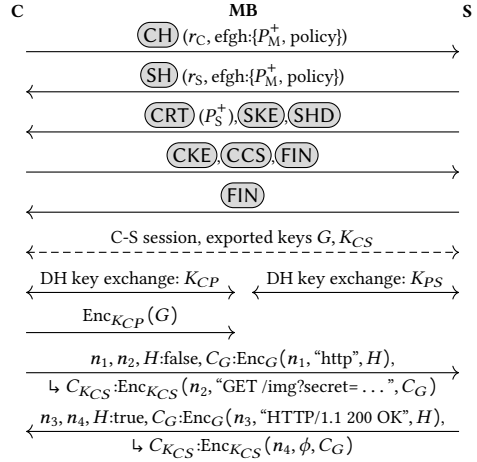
C MB S

CH ($r_C$, efgh:{$P_M^+$, policy})

SH ($r_S$, efgh:{$P_M^+$, policy})

CRT ($P_S^+$), SKE, SHD

CKE, CCS, FIN

FIN

C-S session, exported keys $G, K_{CS}$

DH key exchange: $K_{CP}$

DH key exchange: $K_{PS}$

$\text{Enc}_{K_{CP}}(G)$

$n_1, n_2, H$:false, $C_G$:$\text{Enc}_G(n_1, \text{“http”}, H)$,
↳ $C_{K_{CS}}$:$\text{Enc}_{K_{CS}}(n_2, \text{“GET /img?secret= . . . ”}, C_G)$

$n_3, n_4, H$:true, $C_G$:$\text{Enc}_G(n_3, \text{“HTTP/1.1 200 OK”}, H)$,
↳ $C_{K_{CS}}$:$\text{Enc}_{K_{CS}}(n_4, \phi, C_G)$